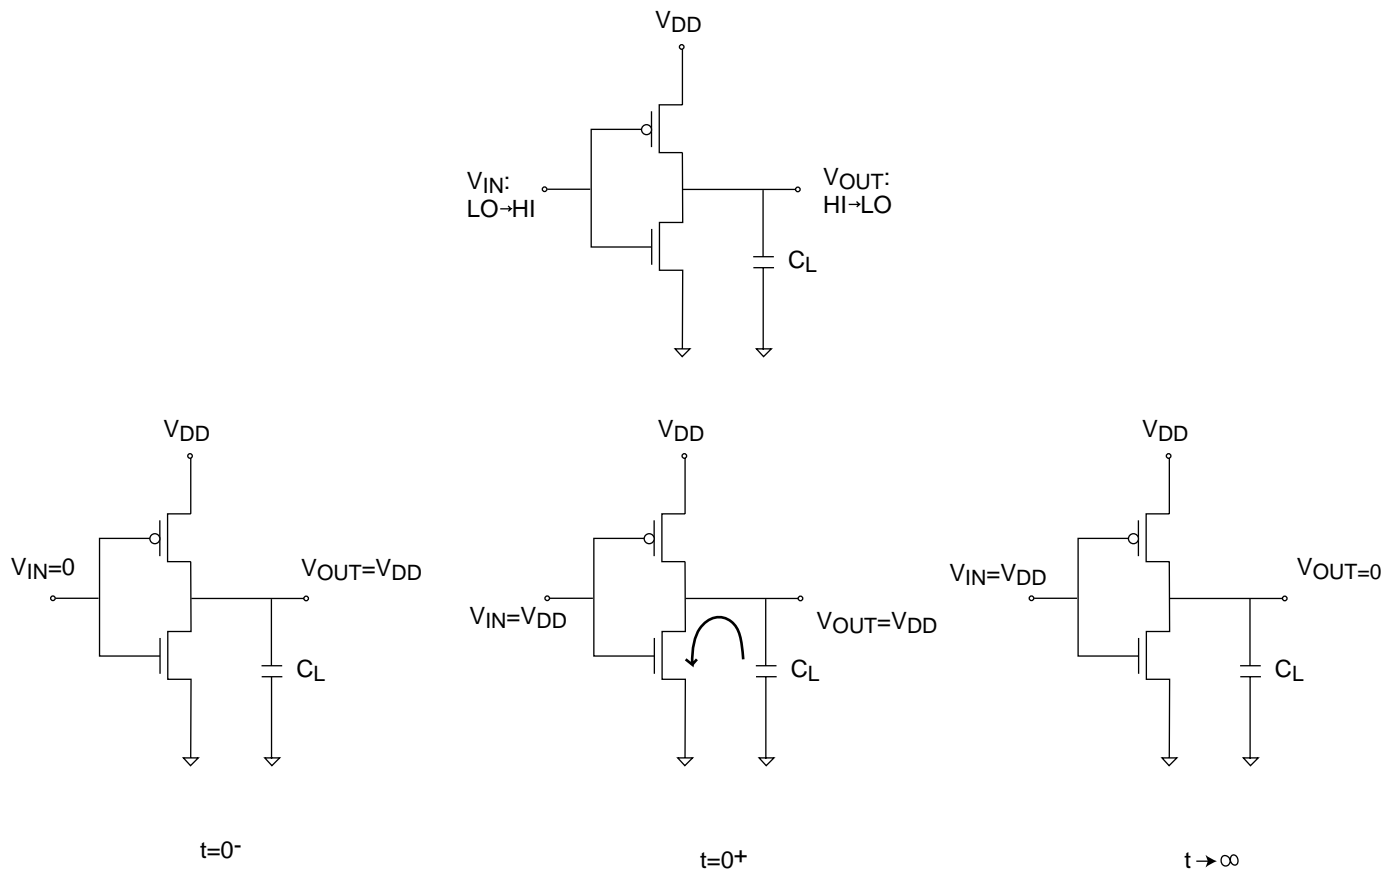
$V_{DD}$

$V_{IN}$: LO→HI

$V_{OUT}$: HI→LO

$C_L$

$V_{DD}$

$V_{IN}=0$

$V_{OUT}=V_{DD}$

$C_L$

$t=0^-$

$V_{DD}$

$V_{IN}=V_{DD}$

$V_{OUT}=V_{DD}$

$C_L$

$t=0^+$

$V_{DD}$

$V_{IN}=V_{DD}$

$V_{OUT}=0$

$C_L$

$t \rightarrow \infty$